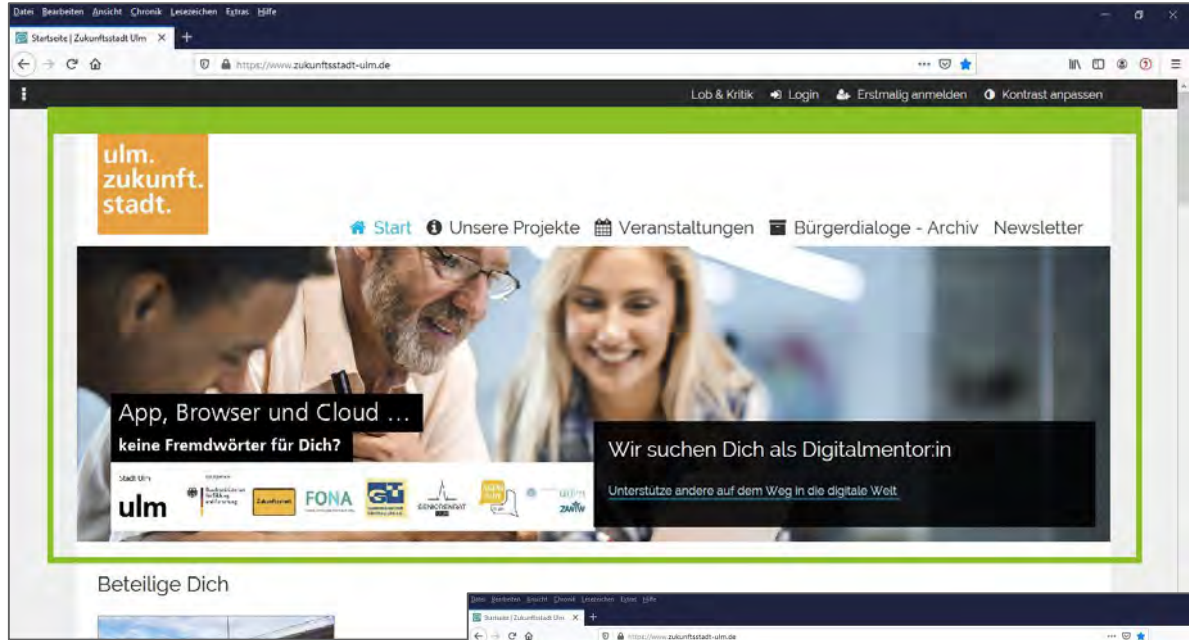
Datei Bearbeiten Ansicht Chronik Lesezeichen Extras Hilfe

Startseite | Zukunftsstadt Ulm ×

https://www.zukunftsstadt-ulm.de

Lob & Kritik Login Erstmalig anmelden Kontrast anpassen

ulm. zukunft. stadt.

Start Unsere Projekte Veranstaltungen Bürgerdialoge - Archiv Newsletter

App, Browser und Cloud ...

keine Fremdwörter für Dich?

Stadt Ulm ulm Zukunftsstadt FONA SENIORENRAT ZAWiW

Wir suchen Dich als Digitalmentor:in

Unterstütze andere auf dem Weg in die digitale Welt

Beteilige Dich

Datei Bearbeiten Ansicht Chronik Lesezeichen Extras Hilfe

Startseite | Zukunftsstadt Ulm ×

https://www.zukunftsstadt-ulm.de